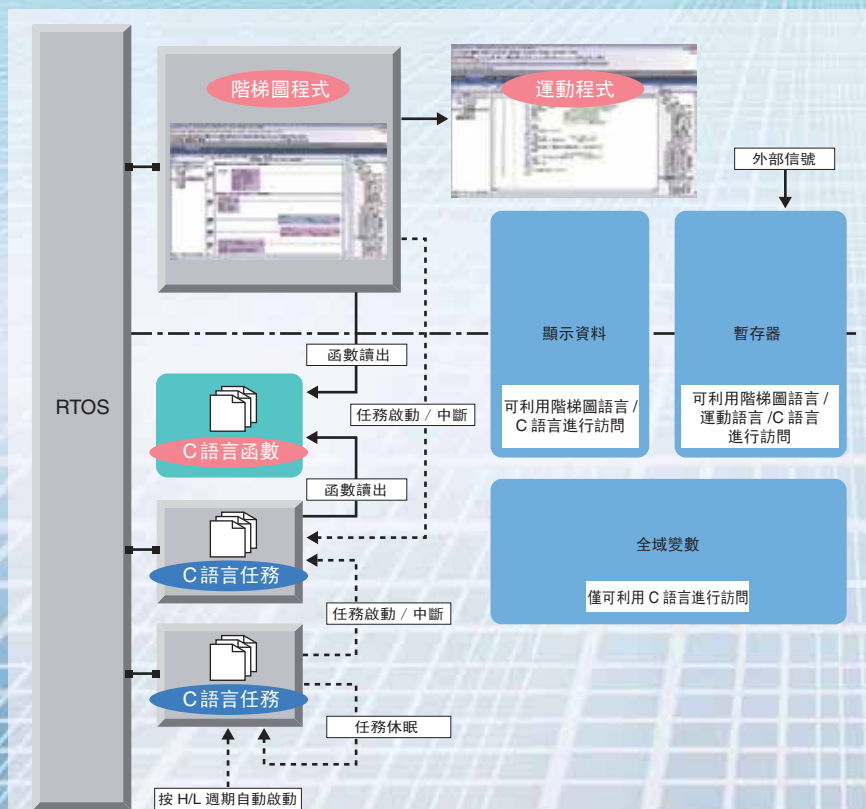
RTOS

階梯圖程式

運動程式

外部信號

顯示資料

可利用階梯圖語言 / C 語言進行訪問

暫存器

可利用階梯圖語言 / 運動語言 /C 語言進行訪問

函數讀出

任務啟動 / 中斷

C 語言函數

函數讀出

C 語言任務

任務啟動 / 中斷

全域變數

僅可利用 C 語言進行訪問

C 語言任務

任務休眠

按 H/L 週期自動啟動